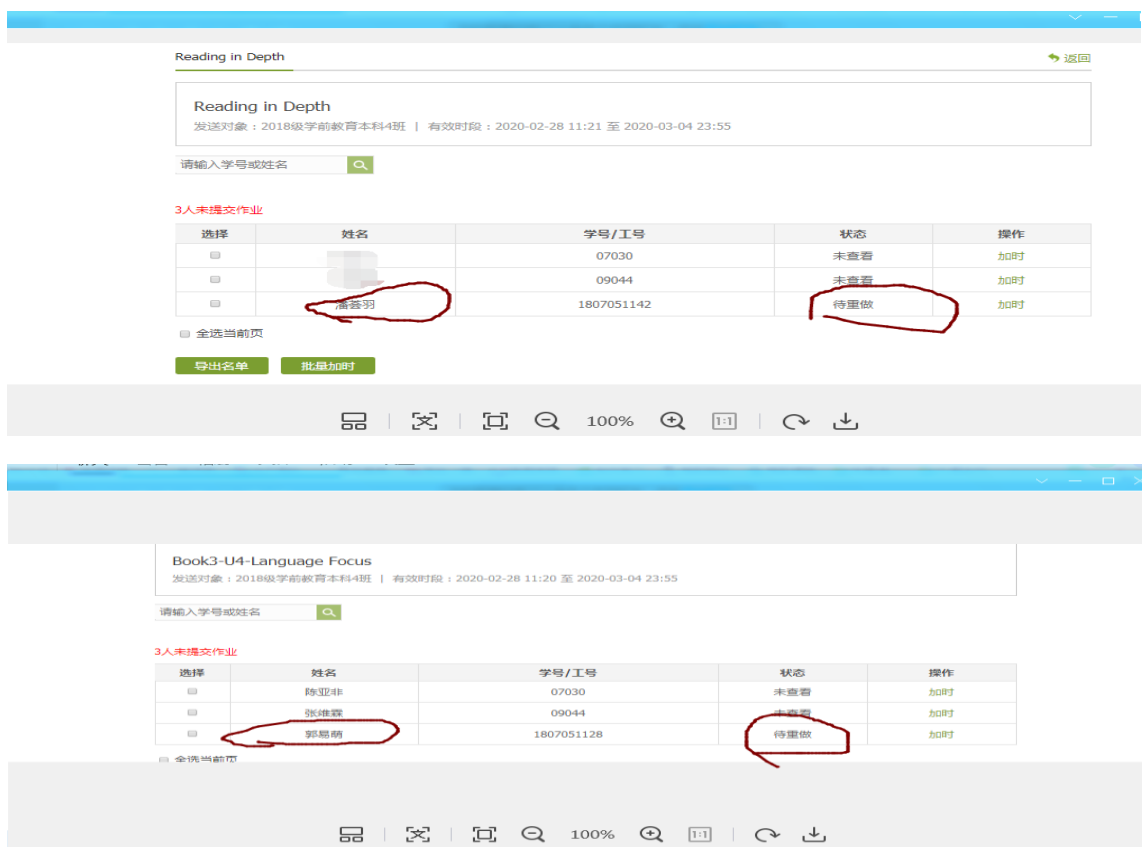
Reading in Depth

返回

Reading in Depth

发送对象：2018级学前教育本科4班 | 有效时段：2020-02-28 11:21 至 2020-03-04 23:55

请输入学号或姓名

3人未提交作业

| 选择 | 姓名 | 学号/工号 | 状态 | 操作 |
|---|---|---|---|---|
| | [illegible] | 07030 | 未查看 | 加时 |
| | | 09044 | 未查看 | 加时 |
| | 潘荟羽 | 1807051142 | 待重做 | 加时 |

全选当前页

导出名单 批量加时

100%

1:1

Book3-U4-Language Focus

发送对象：2018级学前教育本科4班 | 有效时段：2020-02-28 11:20 至 2020-03-04 23:55

请输入学号或姓名

3人未提交作业

| 选择 | 姓名 | 学号/工号 | 状态 | 操作 |
|---|---|---|---|---|
| | 陈亚非 | 07030 | 未查看 | 加时 |
| | 张维霖 | 09044 | 未查看 | 加时 |
| | 郭易萌 | 1807051128 | 待重做 | 加时 |

全选当前页

100%

1:1